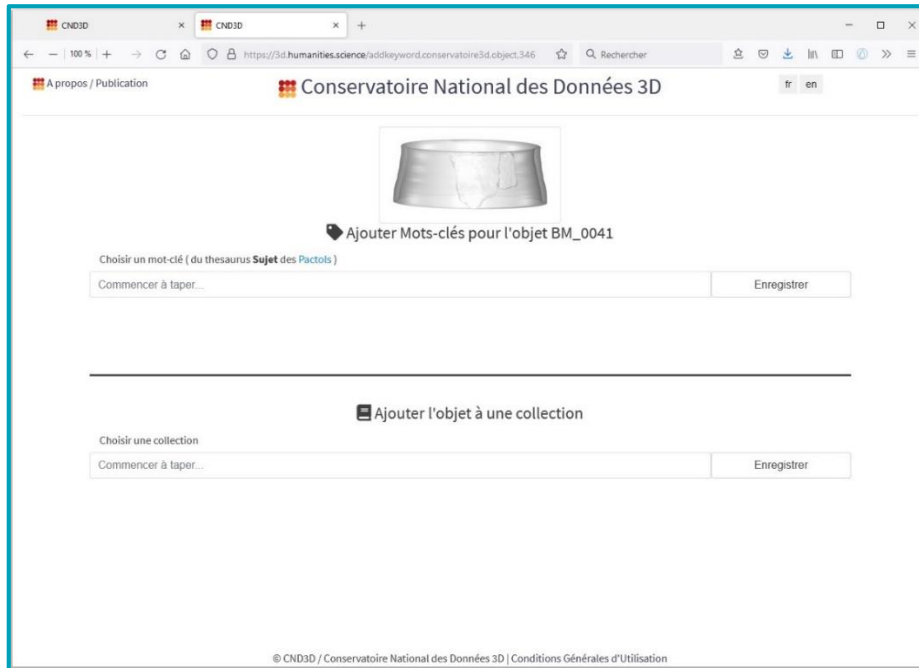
CND3D × CND3D × +

100 % https://3d.humanities.science/addkeyword.conservatoire3d.object.346 Rechercher

A propos / Publication

Conservatoire National des Données 3D

fr en

Ajouter Mots-clés pour l'objet BM_0041

Choisir un mot-clé ( du thesaurus **Sujet** des Pactols )

Commencer à taper...

Enregistrer

Ajouter l'objet à une collection

Choisir une collection

Commencer à taper...

Enregistrer

© CND3D / Conservatoire National des Données 3D | Conditions Générales d'Utilisation